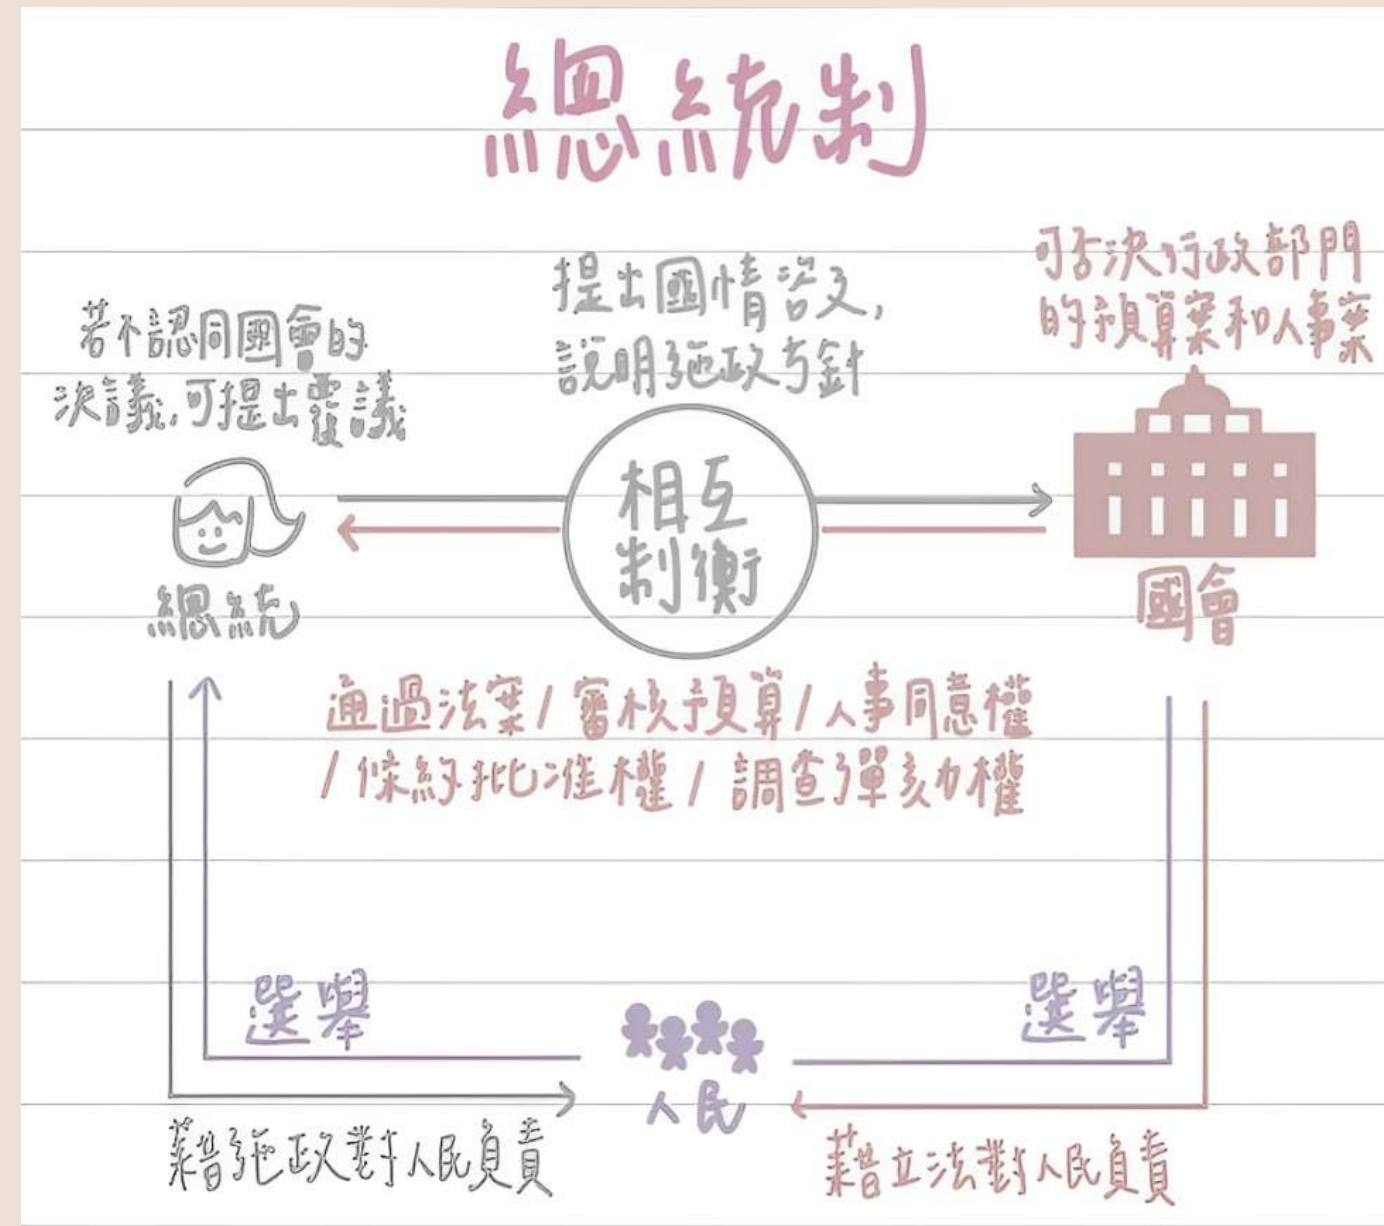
總統制

若不認同國會的決議,可提出覆議

提出國情咨文,說明施政方針

可否決行政部門的預算案和人事案

相互制衡

總統

國會

通過法案/審核預算/人事同意權/條約批准權/調查彈劾權

選舉

選舉

人民

藉施政對人民負責

藉立法對人民負責